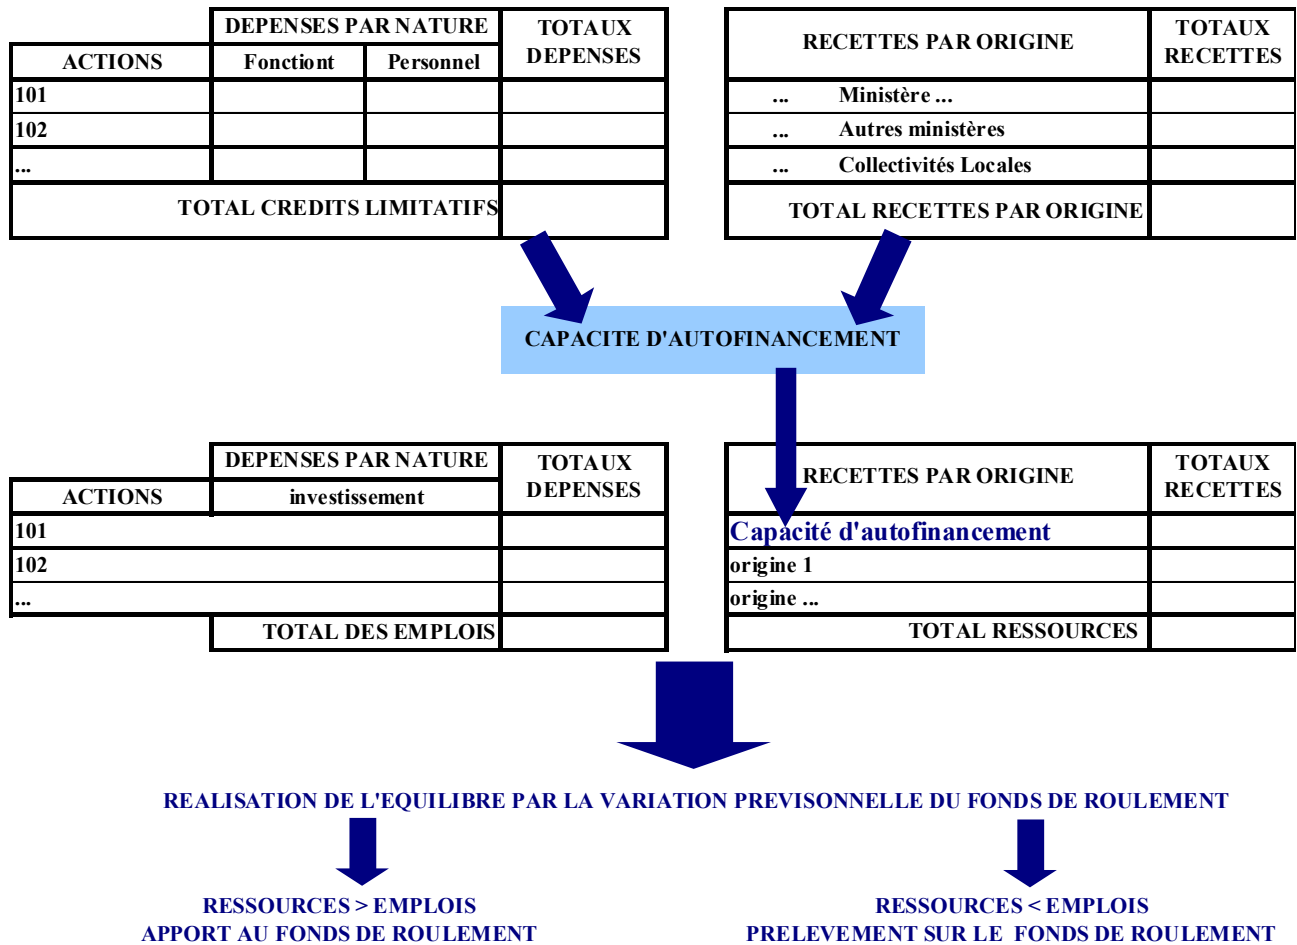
| ACTIONS | DEPENSES PAR NATURE Fonctiont | Personnel | TOTAUX DEPENSES |
|---|---|---|---|
| 101 | | | |
| 102 | | | |
| ... | | | |
| TOTAL CREDITS LIMITATIFS | | | |

| RECETTES PAR ORIGINE | TOTAUX RECETTES |
|---|---|
| ... Ministère ... | |
| ... Autres ministères | |
| ... Collectivités Locales | |
| TOTAL RECETTES PAR ORIGINE | |

CAPACITE D'AUTOFINANCEMENT

| ACTIONS | DEPENSES PAR NATURE investissement | TOTAUX DEPENSES |
|---|---|---|
| 101 | | |
| 102 | | |
| ... | | |
| | TOTAL DES EMPLOIS | |

| RECETTES PAR ORIGINE | TOTAUX RECETTES |
|---|---|
| Capacité d'autofinancement | |
| origine 1 | |
| origine ... | |
| TOTAL RESSOURCES | |

REALISATION DE L'EQUILIBRE PAR LA VARIATION PREVISONNELLE DU FONDS DE ROULEMENT

RESSOURCES > EMPLOIS
APPORT AU FONDS DE ROULEMENT

RESSOURCES < EMPLOIS
PRELEVEMENT SUR LE FONDS DE ROULEMENT